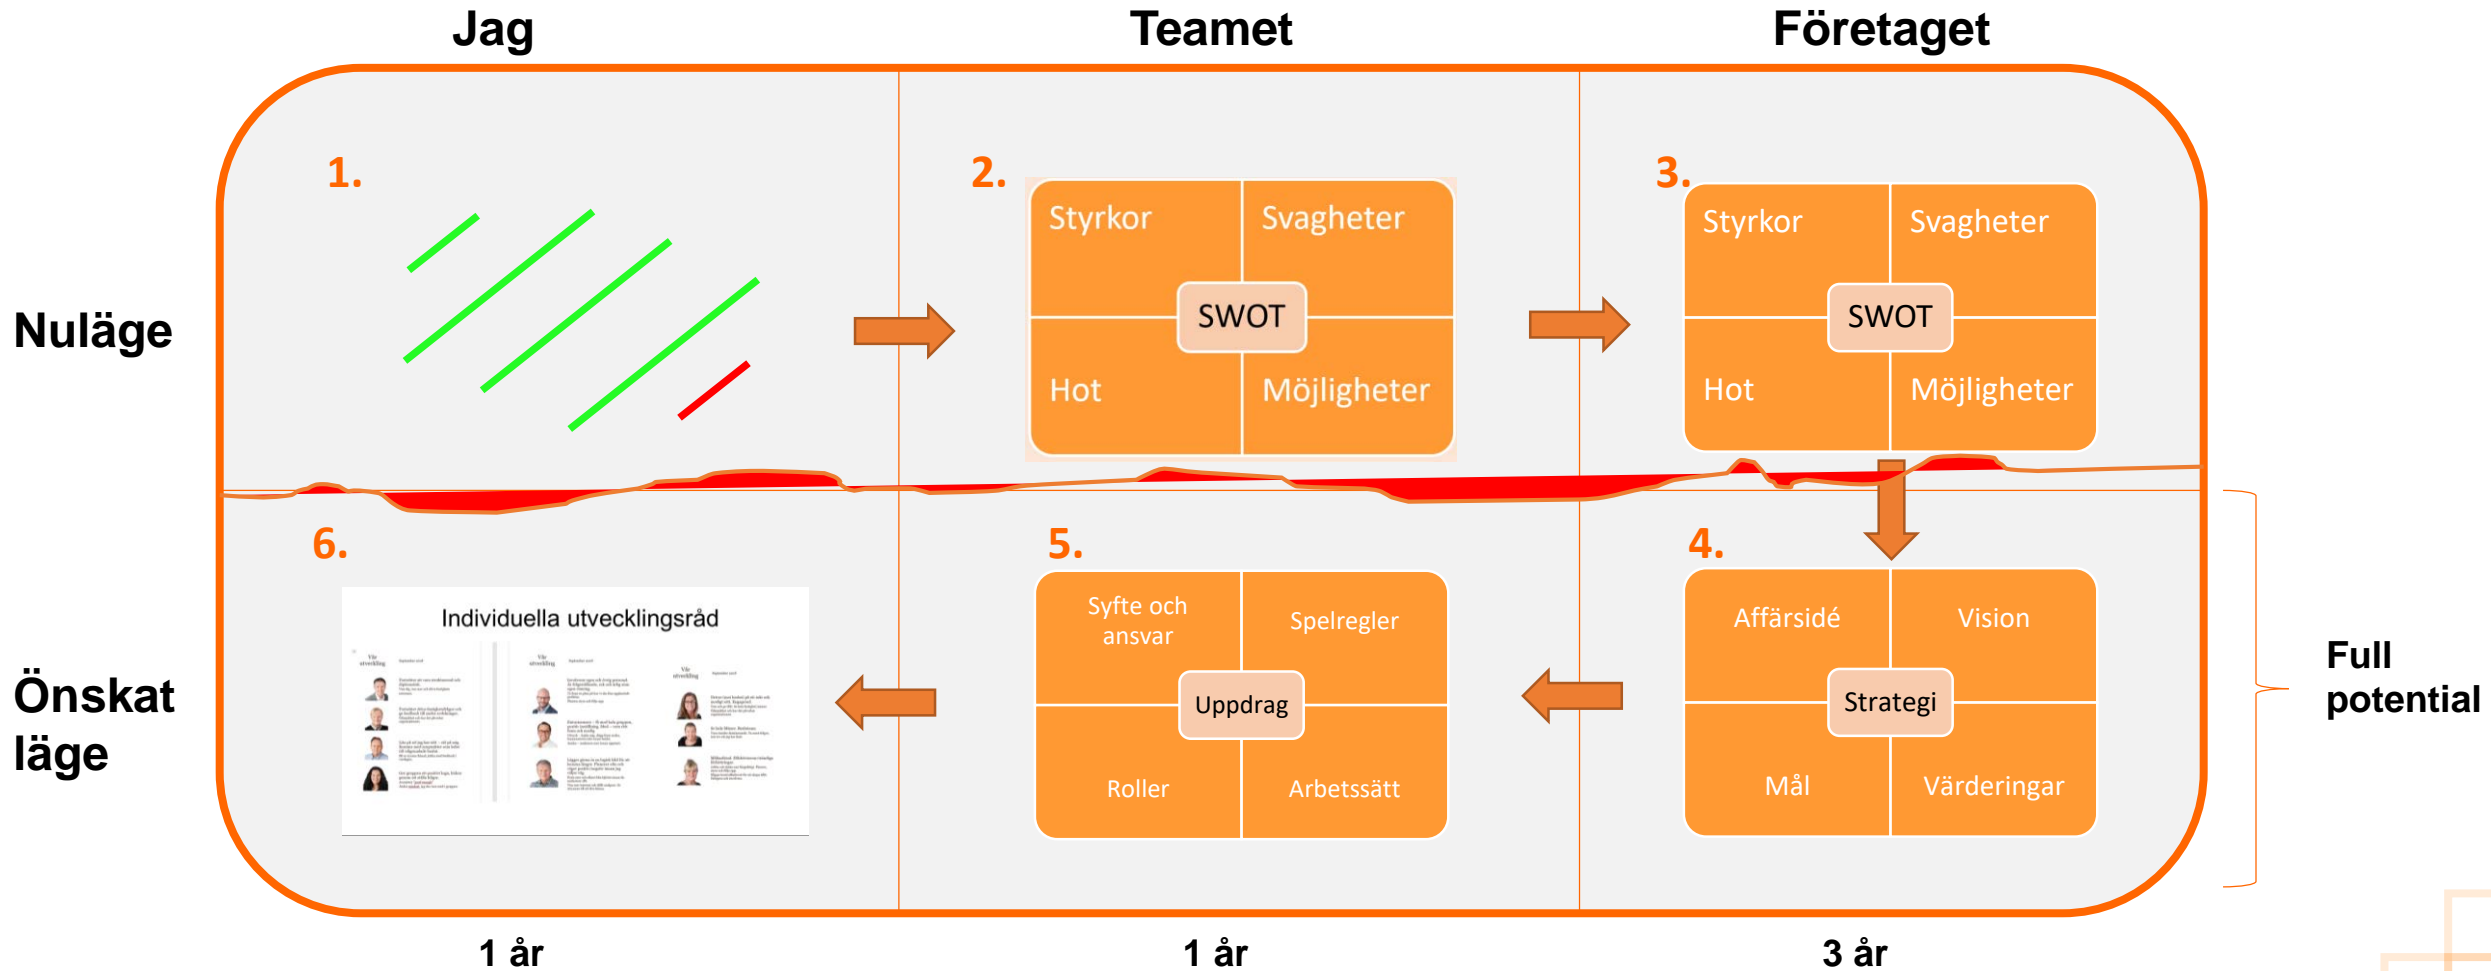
Jag

Teamet

Företaget

Nuläge

1.

2.

Styrkor

Svagheter

SWOT

Hot

Möjligheter

3.

Styrkor

Svagheter

SWOT

Hot

Möjligheter

Önskat läge

6.

Individuella utvecklingsråd

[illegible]

5.

Syfte och ansvar

Spelregler

Uppdrag

Roller

Arbetssätt

4.

Affärsidé

Vision

Strategi

Mål

Värderingar

Full potential

1 år

1 år

3 år